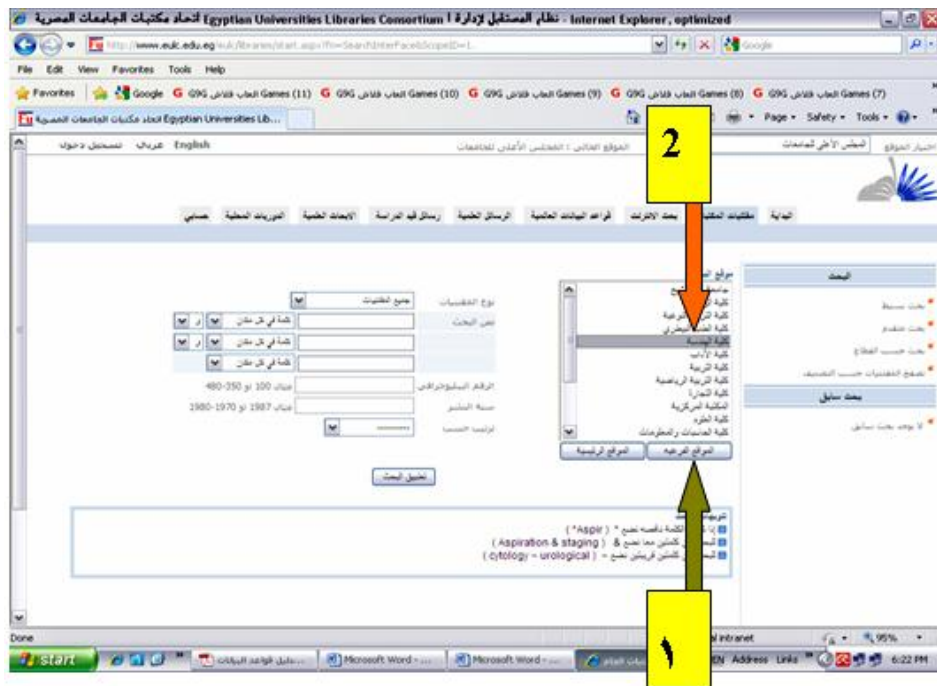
اتحاد مكتبات الجامعات المصرية Egyptian Universities Libraries Consortium | نظام المستقبل لإدارة - Internet Explorer, optimized

http://www.eulc.edu.eg/eulc/libraries/start.aspx?fn=SearchInterFace&ScopeID=1.

Google

File Edit View Favorites Tools Help

Favorites Google G G9G العاب فلاش Games (11) G G9G العاب فلاش Games (10) G G9G العاب فلاش Games (9) G G9G العاب فلاش Games (8) G G9G العاب فلاش Games (7)

اتحاد مكتبات الجامعات المصرية Egyptian Universities Lib...

Page Safety Tools

English عربي تسجيل دخول

الموقع الحالي : المجلس الأعلى للجامعات

المجلس الأعلى للجامعات اختيار الموقع

2

البداية مقتنيات المكتبة بحث الانترنت قواعد البيانات العالمية الرسائل العلمية رسائل قيد الدراسة الابحاث العلمية الدوريات المحلية حسابي

البحث

بحث بسيط

بحث متقدم

بحث حسب القطاع

تصفح المقتنيات حسب التصنيف

بحث سابق

لا يوجد بحث سابق

مواقع ال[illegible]

جامعة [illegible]

كلية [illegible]

كلية التربية النوعية

كلية الطب البيطري

كلية الهندسة

كلية الآداب

كلية التربية

كلية التربية الرياضية

كلية التجارة

المكتبة المركزية

كلية العلوم

كلية الخدمات والمعلومات

المواقع الفرعيه المواقع الرئيسية

نوع المقتنيات جميع المقتنيات

نص البحث كلمة في كل مكان و

كلمة في كل مكان و

كلمة في كل مكان

الرقم الببليوجرافي مثال 100 او 350-480

سنة النشر مثال 1987 او 1970-1980

ترتيب النسب ---------

تنفيذ البحث

الرموز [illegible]

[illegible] الكلمة ناقصه تصبح * ( "Aspir" )

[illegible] كلمتين معا تصبح & ( Aspiration & staging )

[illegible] كلمتين قريبتين تصبح ~ ( cytology ~ urological )

١

Done

Local intranet 95%

start دليل قواعد البيانات Microsoft Word - ... Microsoft Word - ... EN Address Links 6:22 PM